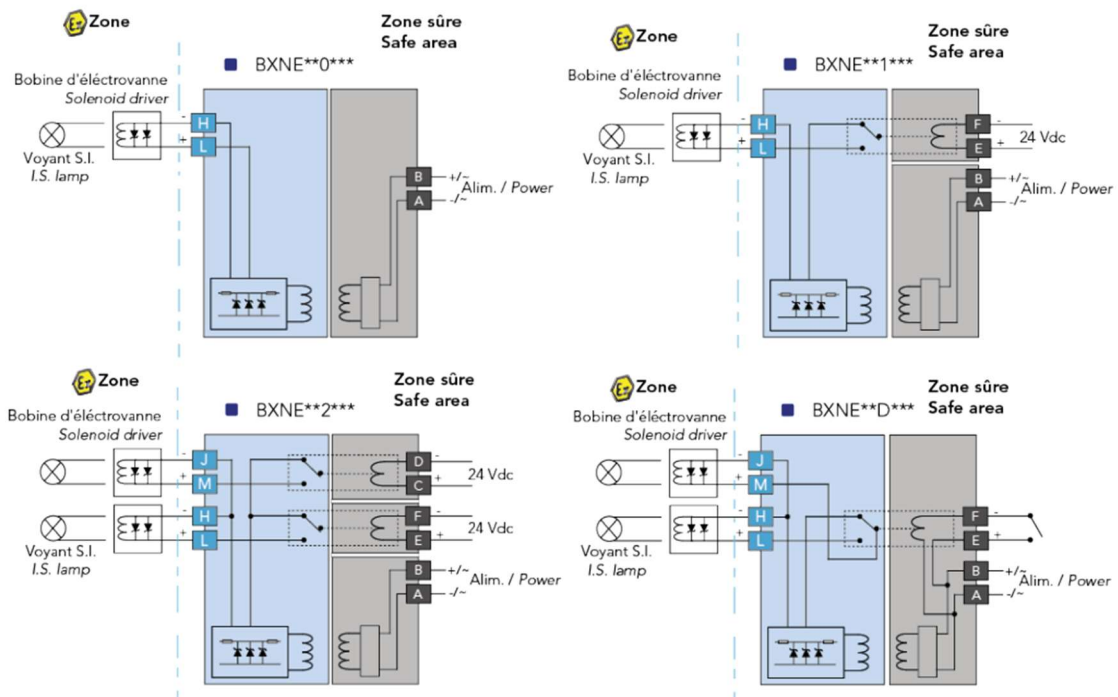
Ex Zone

Zone sûre
Safe area

BXNE**0***

Bobine d'éléctrovanne
Solenoid driver

Voyant S.I.
I.S. lamp

- H
+ L

B +/~
A -/~
Alim. / Power

Ex Zone

Zone sûre
Safe area

BXNE**1***

Bobine d'éléctrovanne
Solenoid driver

Voyant S.I.
I.S. lamp

- H
+ L

F -
E +
24 Vdc

B +/~
A -/~
Alim. / Power

Ex Zone

Zone sûre
Safe area

BXNE**2***

Bobine d'éléctrovanne
Solenoid driver

- J
+ M
- H
+ L

D -
C +
24 Vdc

F -
E +
24 Vdc

Voyant S.I.
I.S. lamp

B +/~
A -/~
Alim. / Power

Ex Zone

Zone sûre
Safe area

BXNE**D***

Bobine d'éléctrovanne
Solenoid driver

- J
+ M
- H
+ L

F -
E +

Voyant S.I.
I.S. lamp

B +/~
A -/~
Alim. / Power